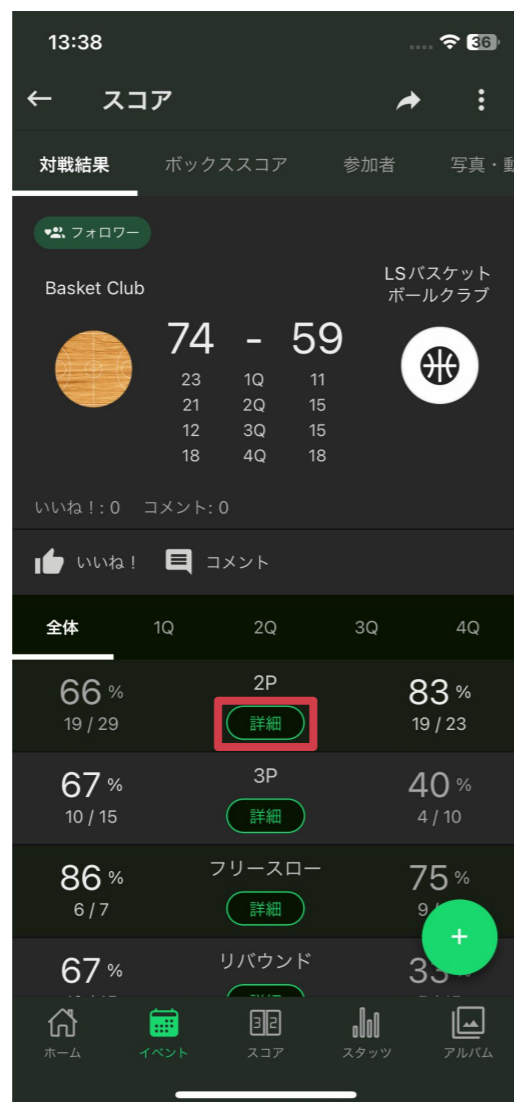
13:38 36

← スコア

対戦結果 ボックススコア 参加者 写真・動

フォロワー

Basket Club

LSバスケットボールクラブ

74 - 59

| | | |
|---|---|---|
| 23 | 1Q | 11 |
| 21 | 2Q | 15 |
| 12 | 3Q | 15 |
| 18 | 4Q | 18 |

いいね！: 0 コメント: 0

いいね！ コメント

全体 1Q 2Q 3Q 4Q

| | | |
|---|---|---|
| 66 % 19 / 29 | 2P 詳細 | 83 % 19 / 23 |
| 67 % 10 / 15 | 3P 詳細 | 40 % 4 / 10 |
| 86 % 6 / 7 | フリースロー 詳細 | 75 % 9 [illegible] |
| 67 % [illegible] | リバウンド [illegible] | 3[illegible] % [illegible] |

+

ホーム イベント スコア スタッツ アルバム